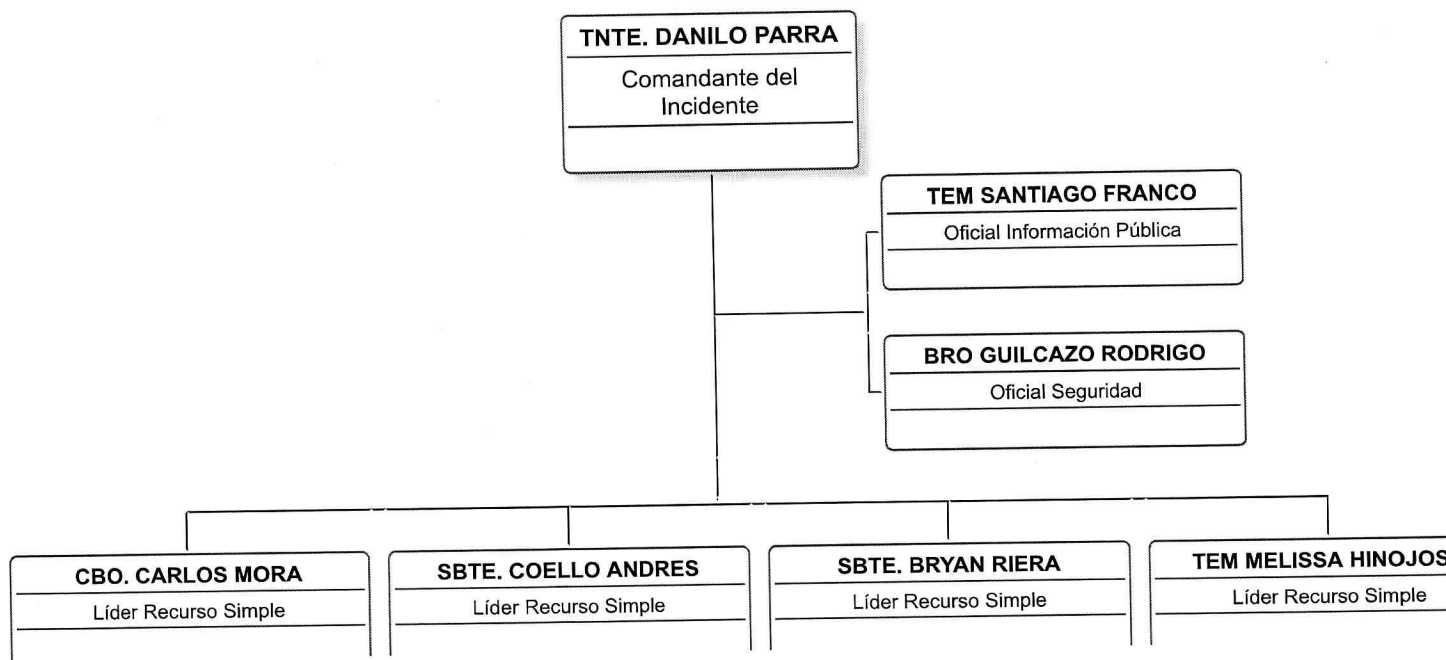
TNTE. DANILO PARRA
Comandante del Incidente

TEM SANTIAGO FRANCO
Oficial Información Pública

BRO GUILCAZO RODRIGO
Oficial Seguridad

CBO. CARLOS MORA
Líder Recurso Simple

SBTE. COELLO ANDRES
Líder Recurso Simple

SBTE. BRYAN RIERA
Líder Recurso Simple

TEM MELISSA HINOJOS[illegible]
Líder Recurso Simple